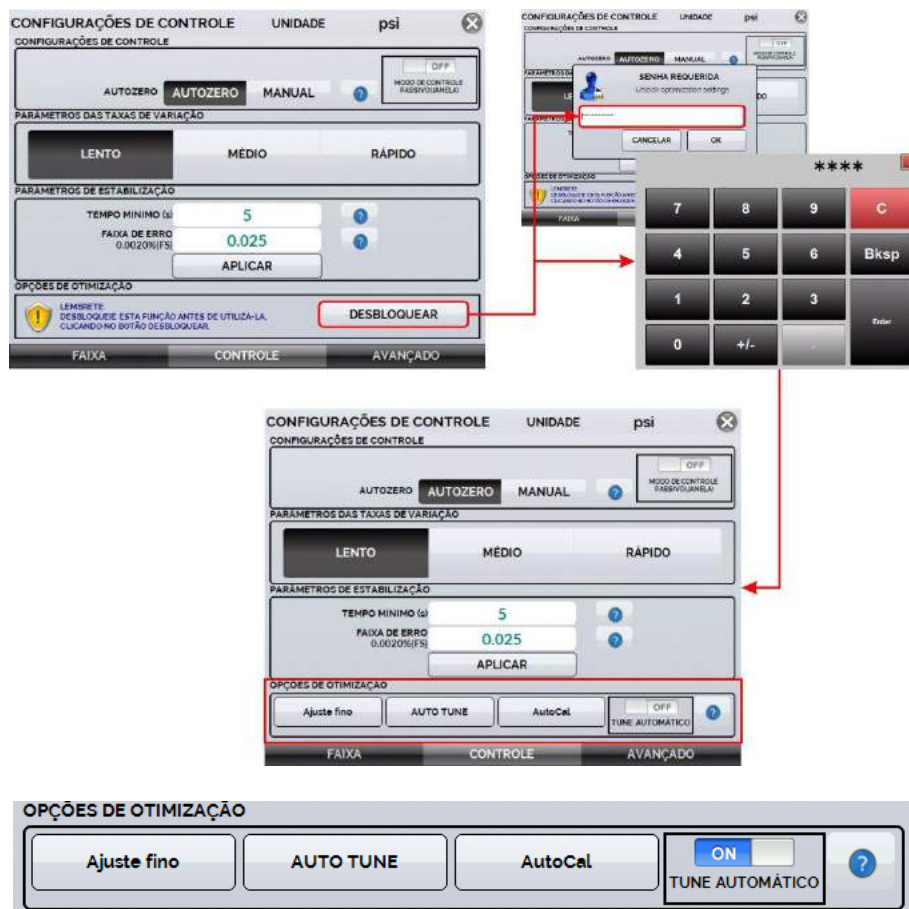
CONFIGURAÇÕES DE CONTROLE UNIDADE psi

CONFIGURAÇÕES DE CONTROLE

AUTOZERO AUTOZERO MANUAL

OFF
MODO DE CONTROLE PASSIVO(JANELA)

PARÂMETROS DAS TAXAS DE VARIAÇÃO

LENTO MÉDIO RÁPIDO

PARÂMETROS DE ESTABILIZAÇÃO

TEMPO MINIMO (s) 5

FAIXA DE ERRO 0.0020%(FS) 0.025

APLICAR

OPÇÕES DE OTIMIZAÇÃO

LEMBRETE
DESBLOQUEIE ESTA FUNÇÃO ANTES DE UTILIZÁ-LA, CLICANDO NO BOTÃO DESBLOQUEAR

DESBLOQUEAR

FAIXA CONTROLE AVANÇADO

CONFIGURAÇÕES DE CONTROLE UNIDADE psi

SENHA REQUERIDA
Unlock optimization settings

CANCELAR OK

****

7 8 9 C
4 5 6 Bksp
1 2 3 Enter
0 +/- .

CONFIGURAÇÕES DE CONTROLE UNIDADE psi

CONFIGURAÇÕES DE CONTROLE

AUTOZERO AUTOZERO MANUAL

OFF
MODO DE CONTROLE PASSIVO(JANELA)

PARÂMETROS DAS TAXAS DE VARIAÇÃO

LENTO MÉDIO RÁPIDO

PARÂMETROS DE ESTABILIZAÇÃO

TEMPO MINIMO (s) 5

FAIXA DE ERRO 0.0020%(FS) 0.025

APLICAR

OPÇÕES DE OTIMIZAÇÃO

Ajuste fino AUTO TUNE AutoCal OFF TUNE AUTOMÁTICO

FAIXA CONTROLE AVANÇADO

OPÇÕES DE OTIMIZAÇÃO

Ajuste fino AUTO TUNE AutoCal ON TUNE AUTOMÁTICO